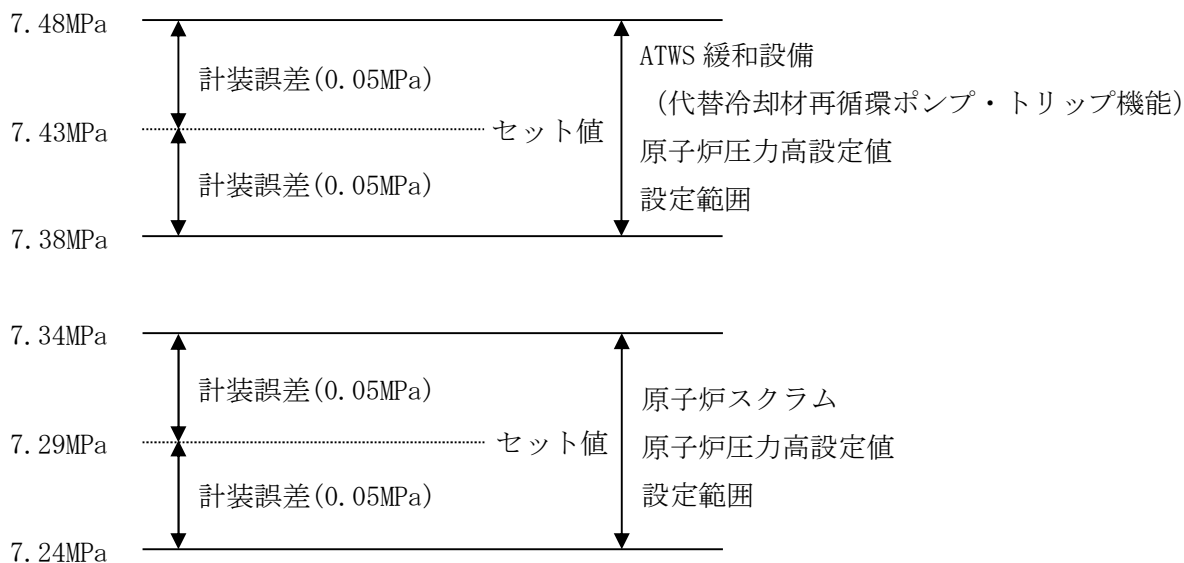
7.48MPa
計装誤差(0.05MPa)
7.43MPa
セット値
計装誤差(0.05MPa)
7.38MPa
ATWS 緩和設備
(代替冷却材再循環ポンプ・トリップ機能)
原子炉圧力高設定値
設定範囲

7.34MPa
計装誤差(0.05MPa)
7.29MPa
セット値
計装誤差(0.05MPa)
7.24MPa
原子炉スクラム
原子炉圧力高設定値
設定範囲